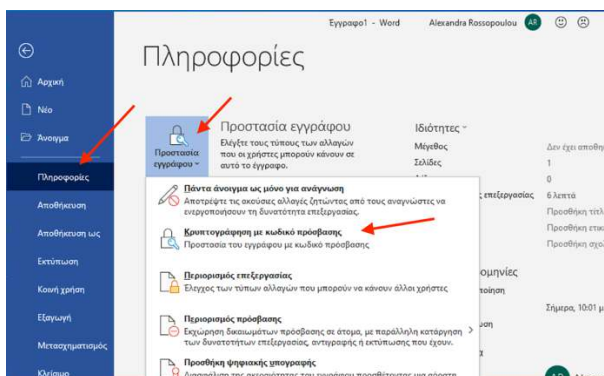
Έγγραφο1 - Word Alexandra Rossopoulou AR ☺ ☹

Πληροφορίες

Αρχική

Νέο

Άνοιγμα

Πληροφορίες

Αποθήκευση

Αποθήκευση ως

Εκτύπωση

Κοινή χρήση

Εξαγωγή

Μετασχηματισμός

Κλείσιμο

Προστασία εγγράφου

Προστασία εγγράφου

Ελέγξτε τους τύπους των αλλαγών που οι χρήστες μπορούν να κάνουν σε αυτό το έγγραφο.

Ιδιότητες

Μέγεθος

Σελίδες

επεξεργασίας

Δεν έχει αποθη

1

0

6 λεπτά

Προσθήκη τίτλ

Προσθήκη ετικ

Προσθήκη σχό

Πάντα άνοιγμα ως μόνο για ανάγνωση

Αποτρέψτε τις ακούσιες αλλαγές ζητώντας από τους αναγνώστες να ενεργοποιήσουν τη δυνατότητα επεξεργασίας.

Κρυπτογράφηση με κωδικό πρόσβασης

Προστασία του εγγράφου με κωδικό πρόσβασης

Περιορισμός επεξεργασίας

Έλεγχος των τύπων αλλαγών που μπορούν να κάνουν άλλοι χρήστες

ομηνίες

οποίηση

Σήμερα, 10:01 μ

Περιορισμός πρόσβασης

Εκχώρηση δικαιωμάτων πρόσβασης σε άτομα, με παράλληλη κατάργηση των δυνατοτήτων επεξεργασίας, αντιγραφής ή εκτύπωσης που έχουν.

Προσθήκη ψηφιακής υπογραφής

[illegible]